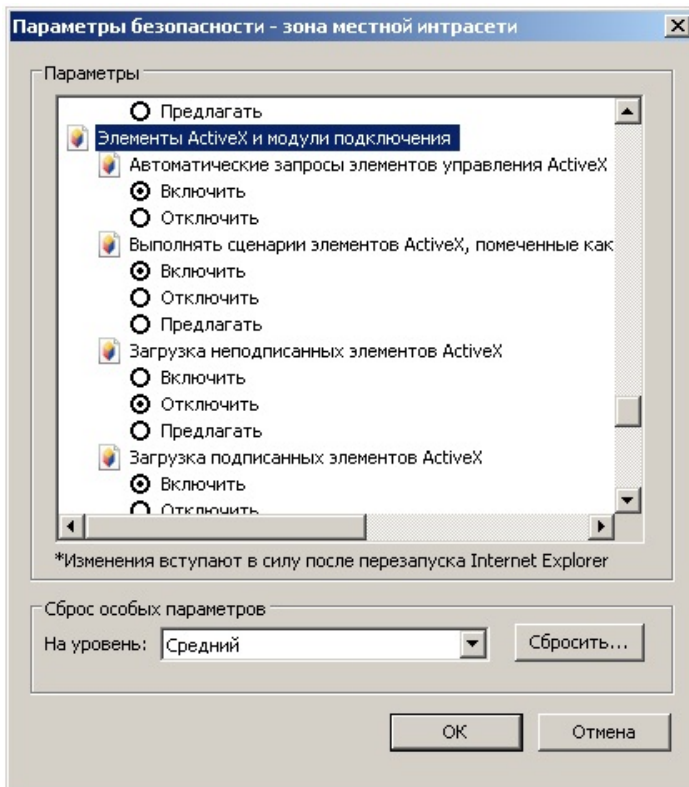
Параметры безопасности - зона местной интрасети

Параметры

Предлагать
Элементы ActiveX и модули подключения
Автоматические запросы элементов управления ActiveX
Включить
Отключить
Выполнять сценарии элементов ActiveX, помеченные как
Включить
Отключить
Предлагать
Загрузка неподписанных элементов ActiveX
Включить
Отключить
Предлагать
Загрузка подписанных элементов ActiveX
Включить
Отключить

*Изменения вступают в силу после перезапуска Internet Explorer

Сброс особых параметров
На уровень: Средний
Сбросить...

OK
Отмена